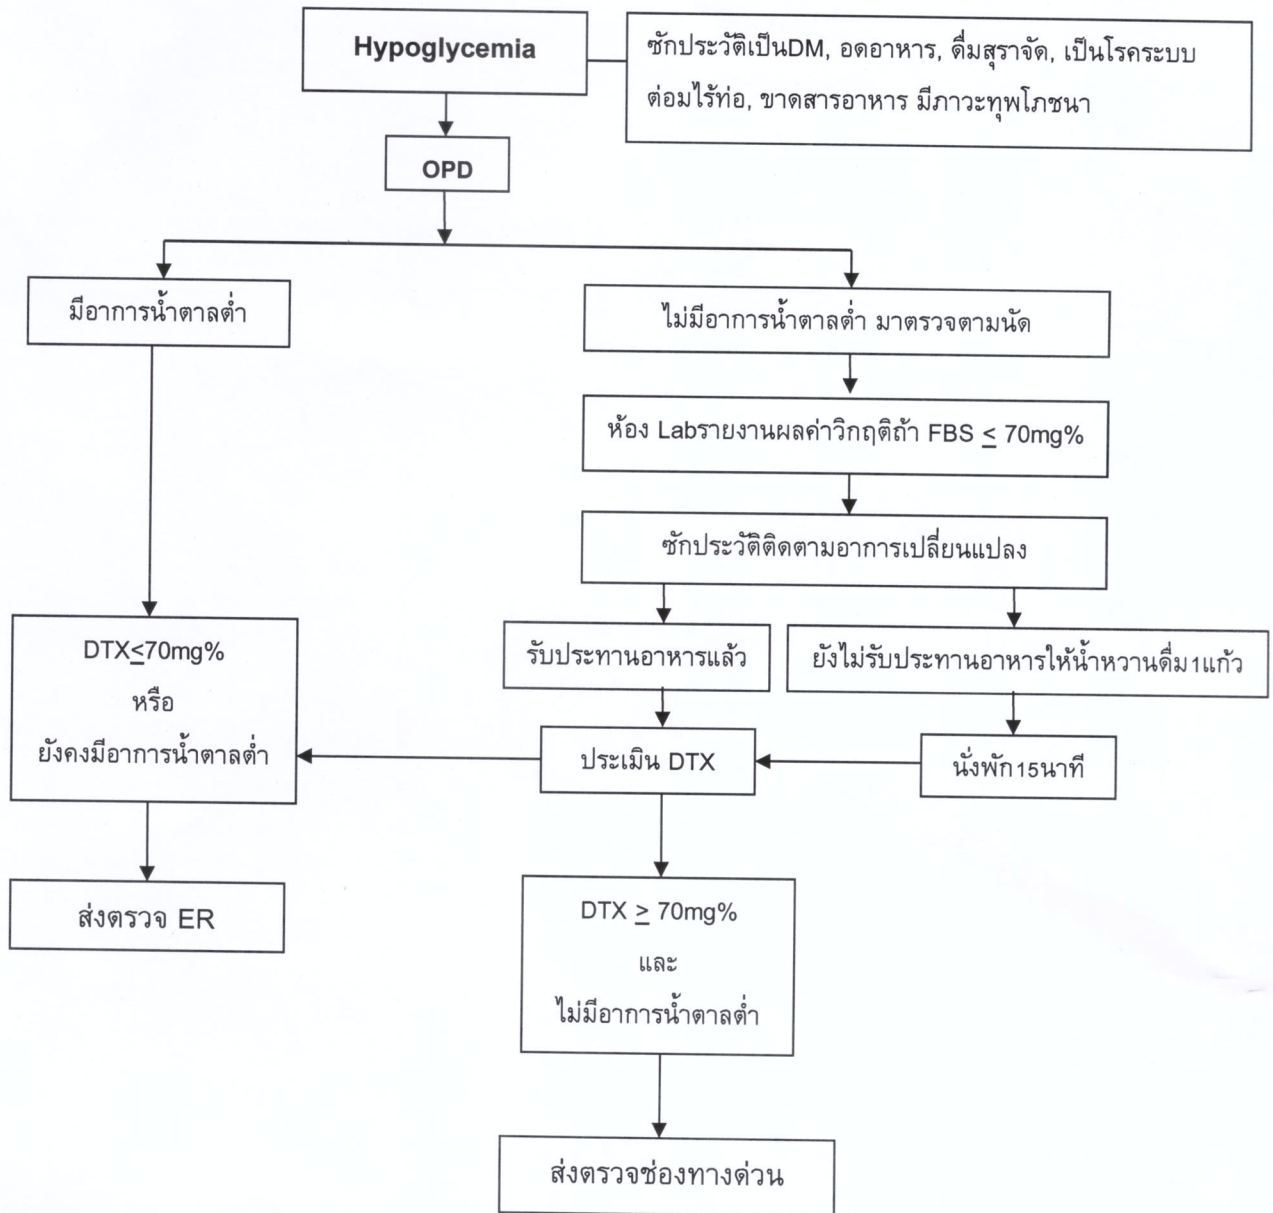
Hypoglycemia

ซักประวัติเป็นDM, อดอาหาร, ดื่มสุราจัด, เป็นโรคระบบต่อมไร้ท่อ, ขาดสารอาหาร มีภาวะทุพโภชนา

OPD

มีอาการน้ำตาลต่ำ

ไม่มีอาการน้ำตาลต่ำ มาตรวจตามนัด

ห้อง Labรายงานผลค่าวิกฤติถ้า FBS $\leq$ 70mg%

ซักประวัติติดตามอาการเปลี่ยนแปลง

รับประทานอาหารแล้ว

ยังไม่รับประทานอาหารให้น้ำหวานดื่ม1แก้ว

DTX$\leq$70mg%
หรือ
ยังคงมีอาการน้ำตาลต่ำ

ประเมิน DTX

นั่งพัก15นาที

ส่งตรวจ ER

DTX $\geq$ 70mg%
และ
ไม่มีอาการน้ำตาลต่ำ

ส่งตรวจช่องทางด่วน